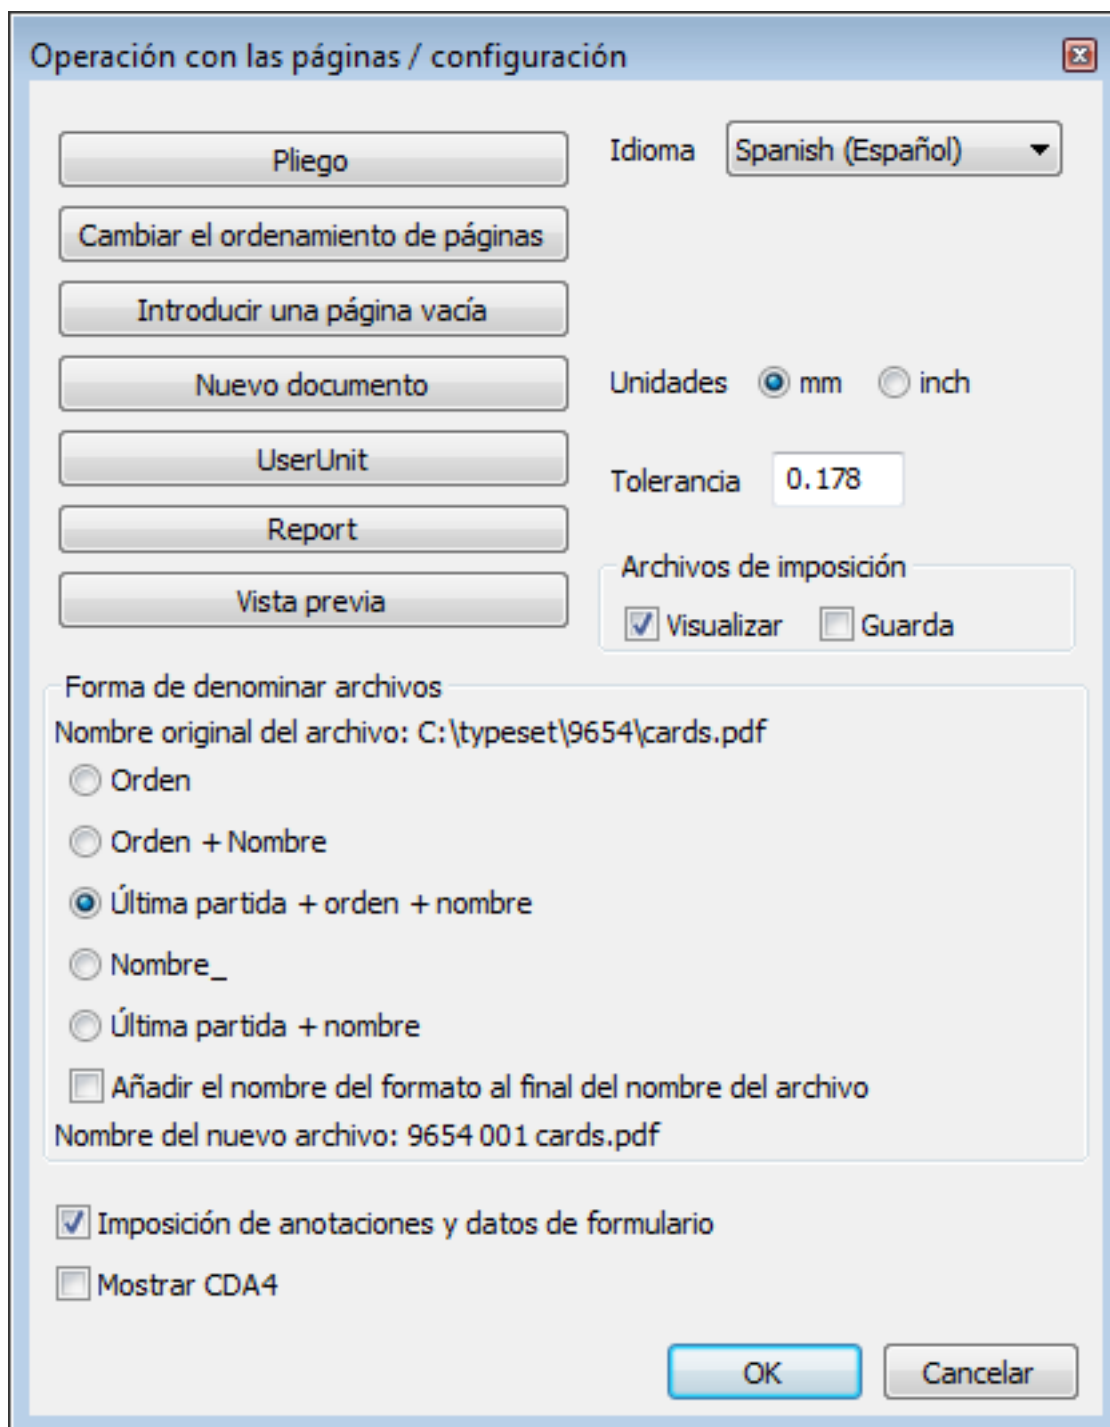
Operación con las páginas / configuración

Pliego

Cambiar el ordenamiento de páginas

Introducir una página vacía

Nuevo documento

UserUnit

Report

Vista previa

Idioma Spanish (Español)

Unidades mm inch

Tolerancia 0.178

Archivos de imposición

Visualizar Guarda

Forma de denominar archivos

Nombre original del archivo: C:\typeset\9654\cards.pdf

Orden

Orden + Nombre

Última partida + orden + nombre

Nombre_

Última partida + nombre

Añadir el nombre del formato al final del nombre del archivo

Nombre del nuevo archivo: 9654 001 cards.pdf

Imposición de anotaciones y datos de formulario

Mostrar CDA4

OK Cancelar